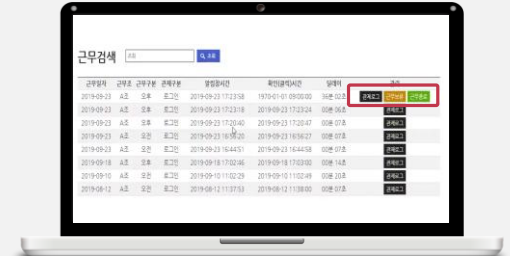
근무검색 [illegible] 검색

| 근무일자 | 근무조 | 근무구분 | 관제구분 | 생성일시간 | 확인(결재)시간 | 딜레이 | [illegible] |
|---|---|---|---|---|---|---|---|
| 2019-09-23 | A조 | 오후 | 로그인 | 2019-09-23 17:23:58 | 1970-01-01 09:00:00 | 0시간 02초 | 관제로그 근무보류 근무승인 |
| 2019-09-23 | A조 | 오후 | 로그인 | 2019-09-23 17:23:18 | 2019-09-23 17:23:24 | 00분 06초 | 관제로그 |
| 2019-09-23 | A조 | 오후 | 로그인 | 2019-09-23 17:20:40 | 2019-09-23 17:20:47 | 00분 07초 | 관제로그 |
| 2019-09-23 | A조 | 오전 | 로그인 | 2019-09-23 16:56:20 | 2019-09-23 16:56:27 | 00분 07초 | 관제로그 |
| 2019-09-23 | A조 | 오전 | 로그인 | 2019-09-23 16:44:51 | 2019-09-23 16:44:58 | 00분 07초 | 관제로그 |
| 2019-09-18 | A조 | 오후 | 로그인 | 2019-09-18 17:02:46 | 2019-09-18 17:03:00 | 00분 14초 | 관제로그 |
| 2019-09-10 | A조 | 오후 | 로그인 | 2019-09-10 11:02:29 | 2019-09-10 11:02:49 | 00분 20초 | 관제로그 |
| 2019-08-12 | A조 | 오전 | 로그인 | 2019-08-12 11:37:53 | 2019-08-12 11:38:00 | 00분 07초 | 관제로그 |